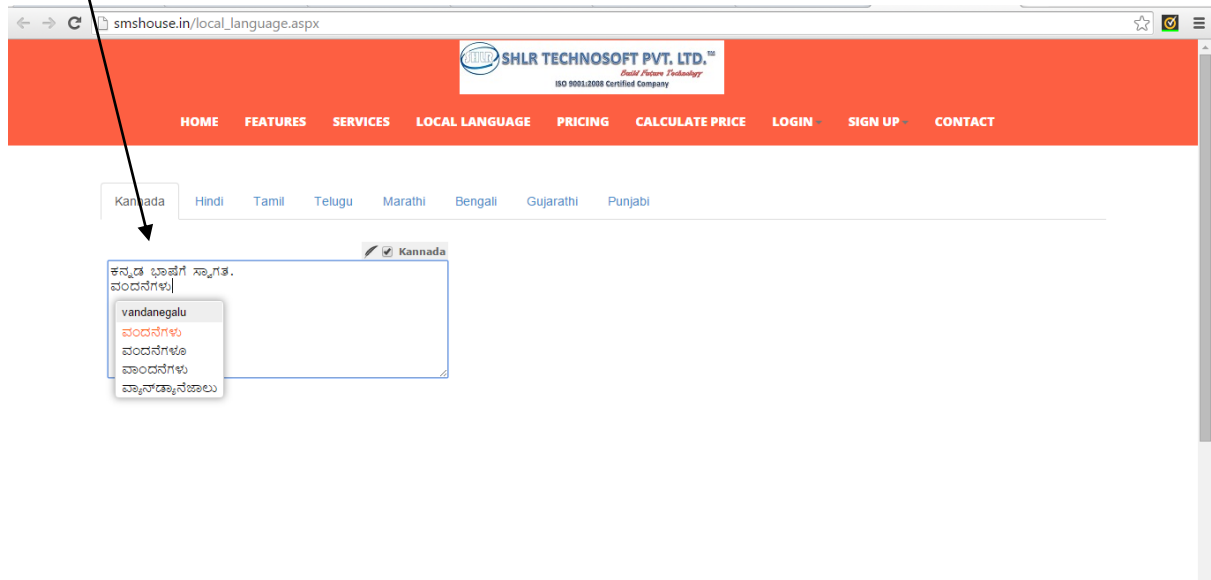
smshouse.in/local_language.aspx

SHLR SHLR TECHNOSOFT PVT. LTD.™
Build Future Technology
ISO 9001:2008 Certified Company

HOME FEATURES SERVICES LOCAL LANGUAGE PRICING CALCULATE PRICE LOGIN SIGN UP CONTACT

Kannada Hindi Tamil Telugu Marathi Bengali Gujarathi Punjabi

Kannada

ಕನ್ನಡ ಭಾಷೆಗೆ ಸ್ವಾಗತ.
ವಂದನೆಗಳು

vandanegalu
ವಂದನೆಗಳು
ವಂದನೆಗಳೂ
ವಾಂದನೆಗಳು
ವ್ಯಾನ್ಡ್ಯಾನೆಜಾಲು